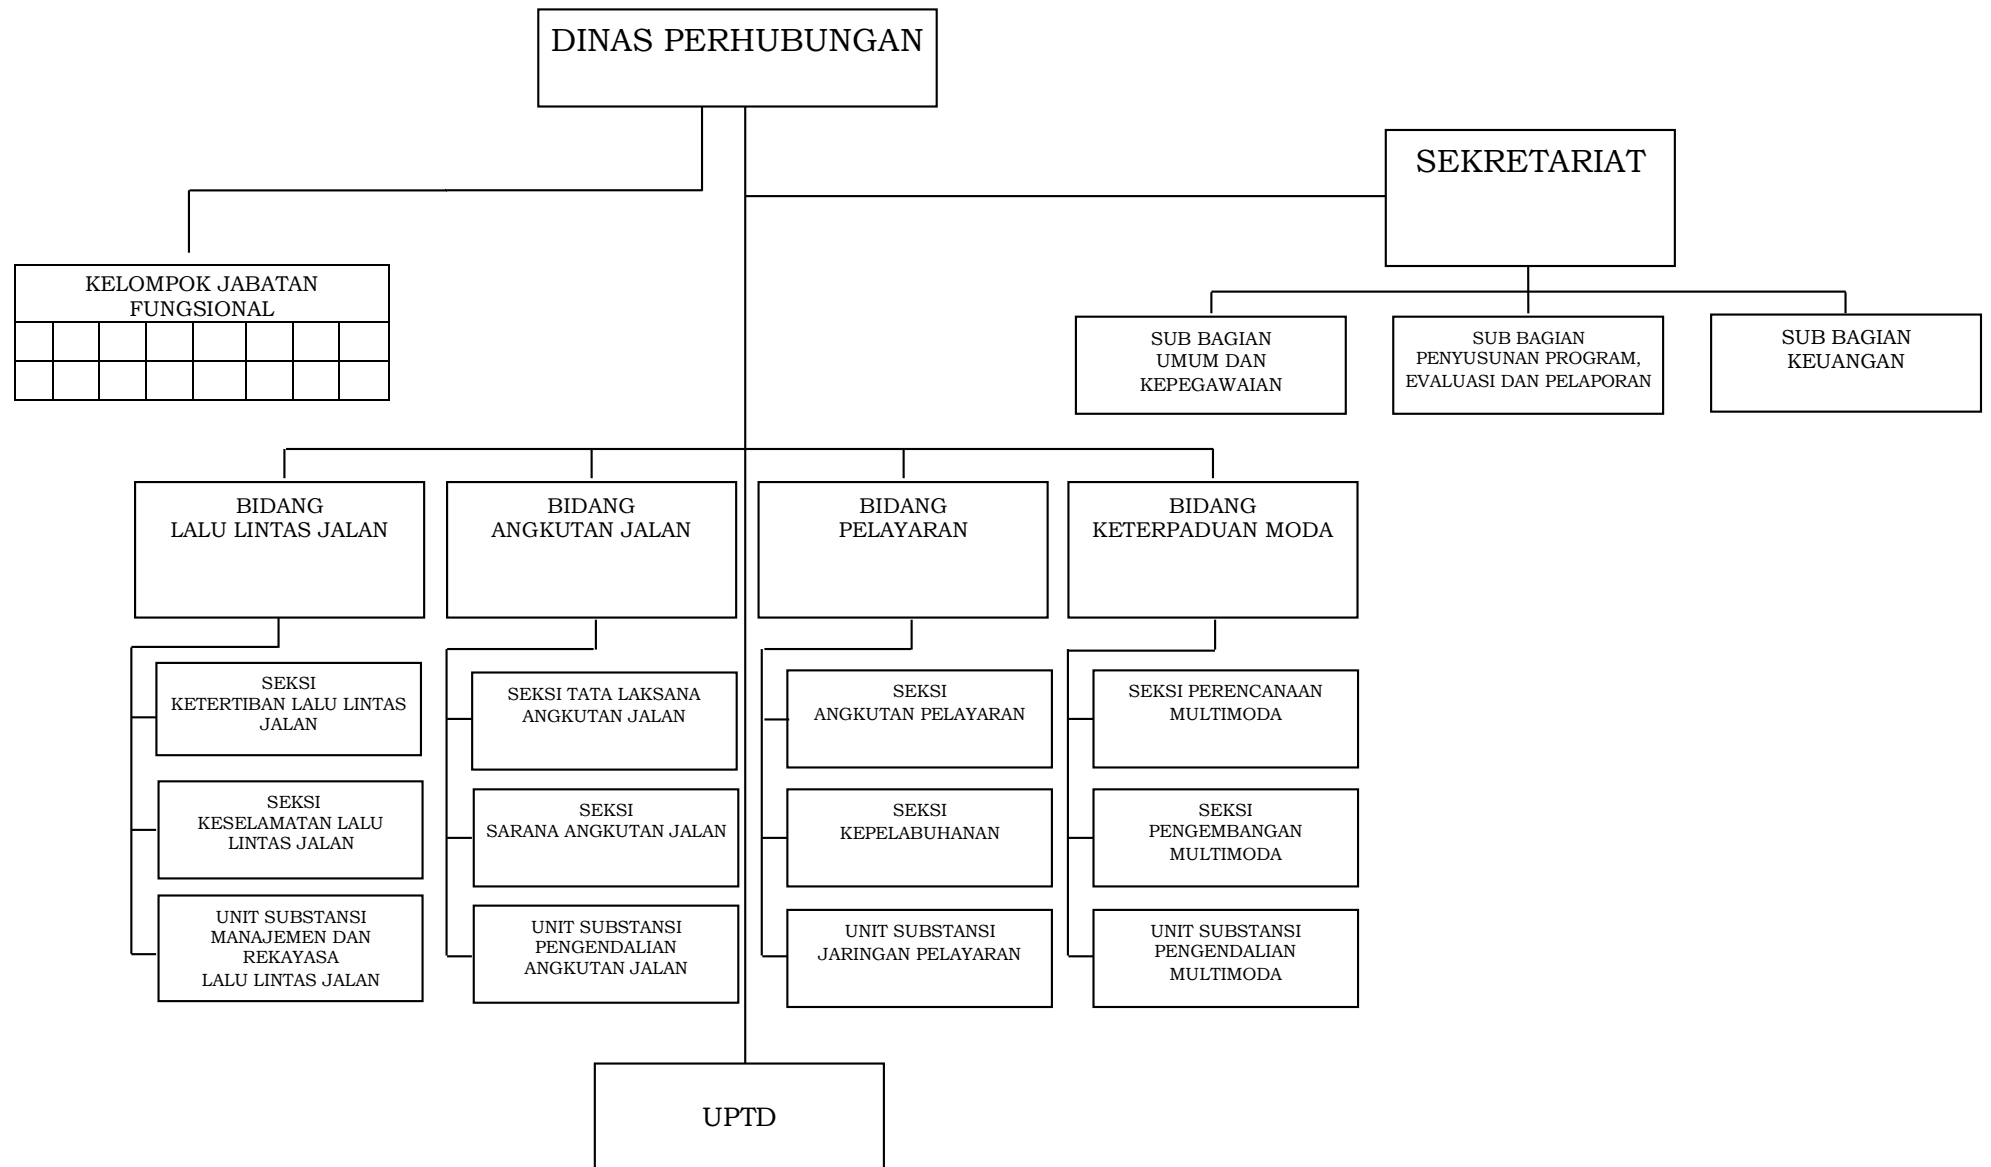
DINAS PERHUBUNGAN

SEKRETARIAT

KELOMPOK JABATAN FUNGSIONAL

SUB BAGIAN UMUM DAN KEPEGAWAIAN

SUB BAGIAN PENYUSUNAN PROGRAM, EVALUASI DAN PELAPORAN

SUB BAGIAN KEUANGAN

BIDANG LALU LINTAS JALAN

BIDANG ANGKUTAN JALAN

BIDANG PELAYARAN

BIDANG KETERPADUAN MODA

SEKSI KETERTIBAN LALU LINTAS JALAN

SEKSI KESELAMATAN LALU LINTAS JALAN

UNIT SUBSTANSI MANAJEMEN DAN REKAYASA LALU LINTAS JALAN

SEKSI TATA LAKSANA ANGKUTAN JALAN

SEKSI SARANA ANGKUTAN JALAN

UNIT SUBSTANSI PENGENDALIAN ANGKUTAN JALAN

SEKSI ANGKUTAN PELAYARAN

SEKSI KEPELABUHANAN

UNIT SUBSTANSI JARINGAN PELAYARAN

SEKSI PERENCANAAN MULTIMODA

SEKSI PENGEMBANGAN MULTIMODA

UNIT SUBSTANSI PENGENDALIAN MULTIMODA

UPTD